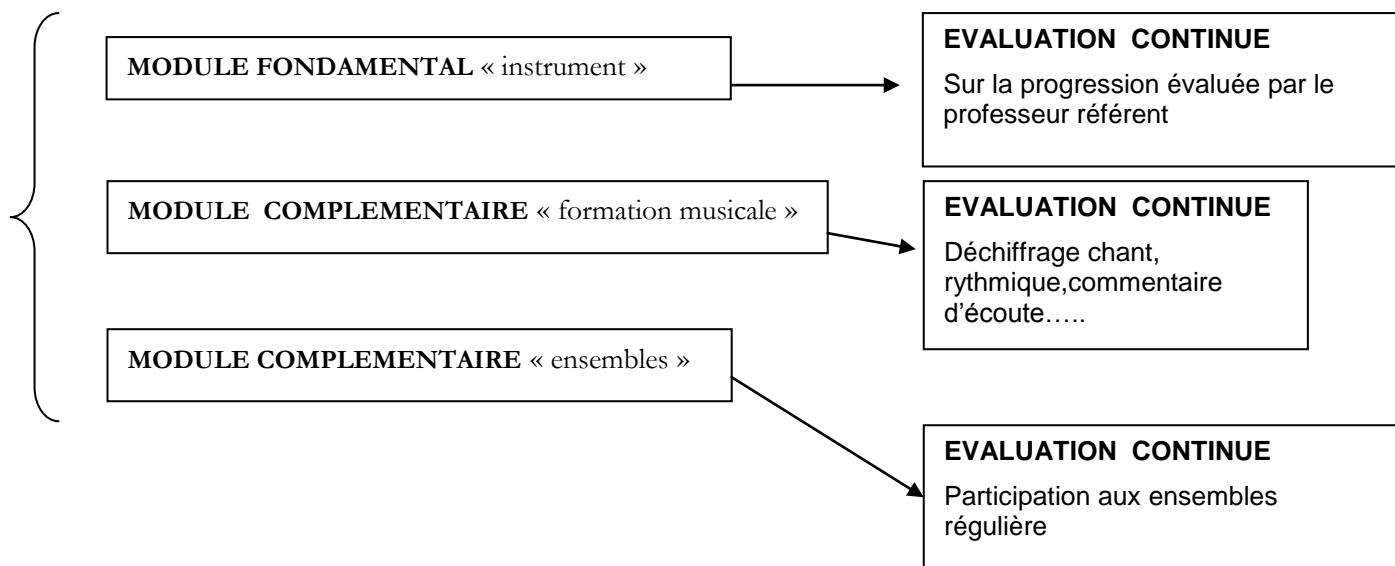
**MODULE FONDAMENTAL** « instrument »

**EVALUATION CONTINUE**

Sur la progression évaluée par le professeur référent

**MODULE COMPLEMENTAIRE** « formation musicale »

**EVALUATION CONTINUE**

Déchiffrage chant, rythmique,commentaire d'écoute…..

**MODULE COMPLEMENTAIRE** « ensembles »

**EVALUATION CONTINUE**

Participation aux ensembles régulière